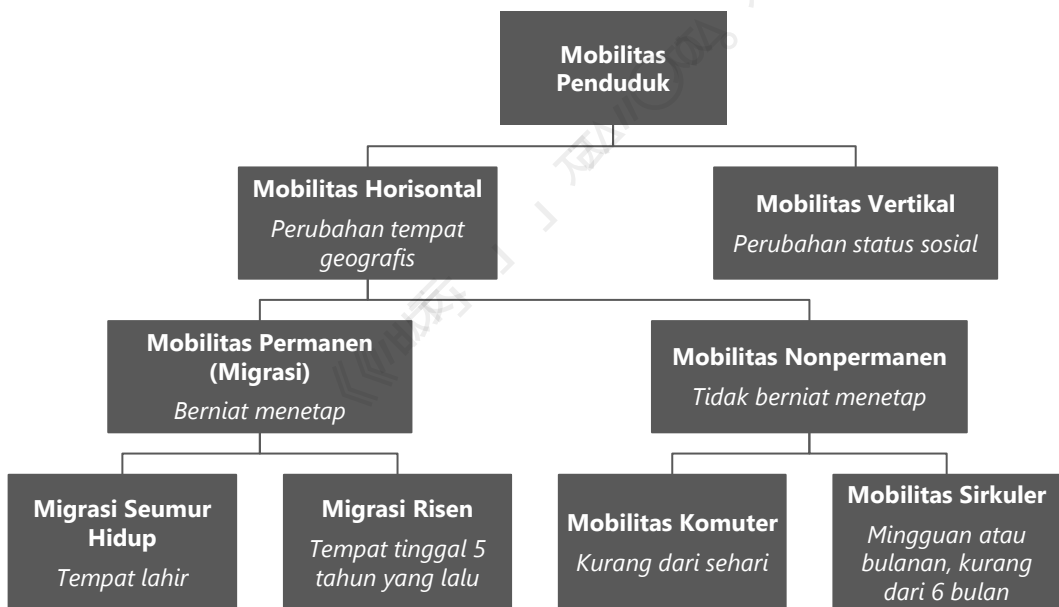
Mobilitas Penduduk

Mobilitas Horisontal
Perubahan tempat geografis

Mobilitas Vertikal
Perubahan status sosial

Mobilitas Permanen (Migrasi)
Berniat menetap

Mobilitas Nonpermanen
Tidak berniat menetap

Migrasi Seumur Hidup
Tempat lahir

Migrasi Risen
Tempat tinggal 5 tahun yang lalu

Mobilitas Komuter
Kurang dari sehari

Mobilitas Sirkuler
Mingguan atau bulanan, kurang dari 6 bulan